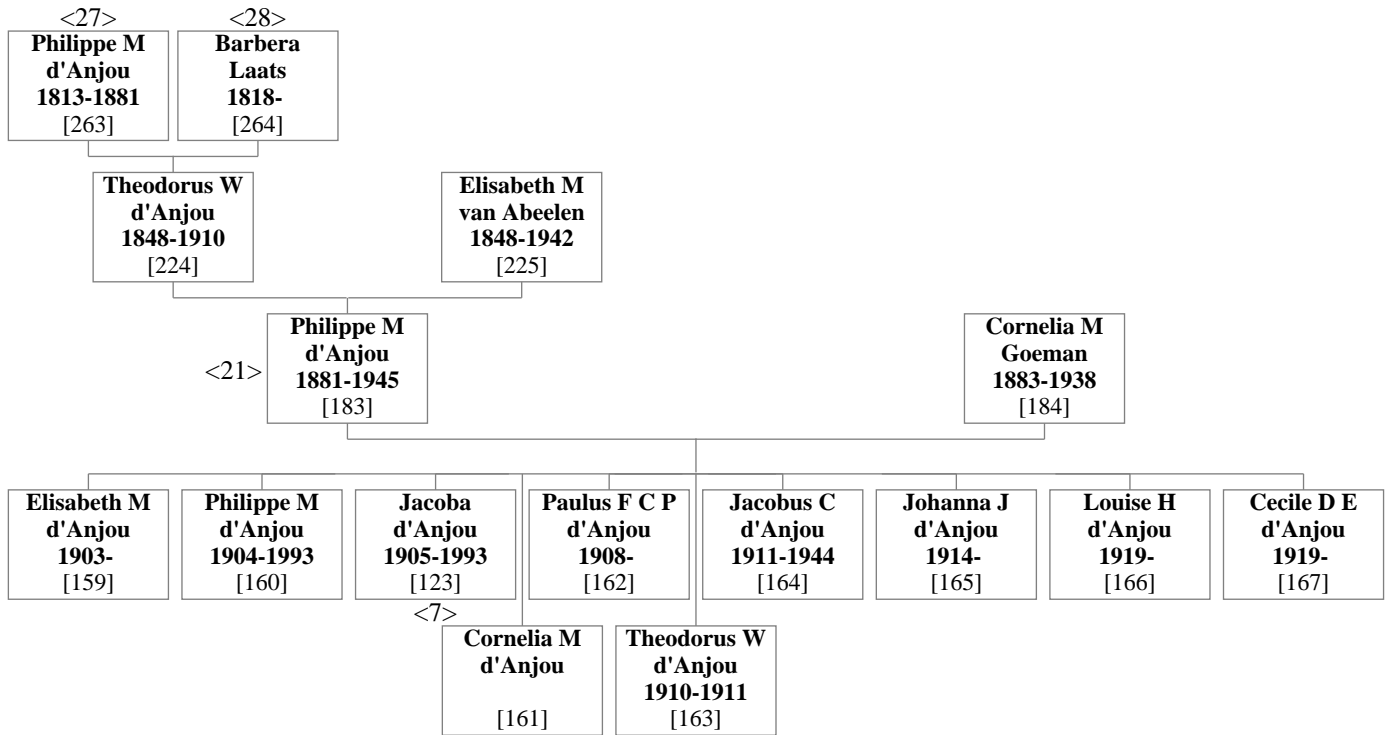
<27>
Philippe M d'Anjou 1813-1881 [263]

<28>
Barbera Laats 1818- [264]

Theodorus W d'Anjou 1848-1910 [224]

Elisabeth M van Abeelen 1848-1942 [225]

<21>
Philippe M d'Anjou 1881-1945 [183]

Cornelia M Goeman 1883-1938 [184]

Elisabeth M d'Anjou 1903- [159]

Philippe M d'Anjou 1904-1993 [160]

Jacoba d'Anjou 1905-1993 [123]
<7>

Paulus F C P d'Anjou 1908- [162]

Jacobus C d'Anjou 1911-1944 [164]

Johanna J d'Anjou 1914- [165]

Louise H d'Anjou 1919- [166]

Cecile D E d'Anjou 1919- [167]

Cornelia M d'Anjou [161]

Theodorus W d'Anjou 1910-1911 [163]